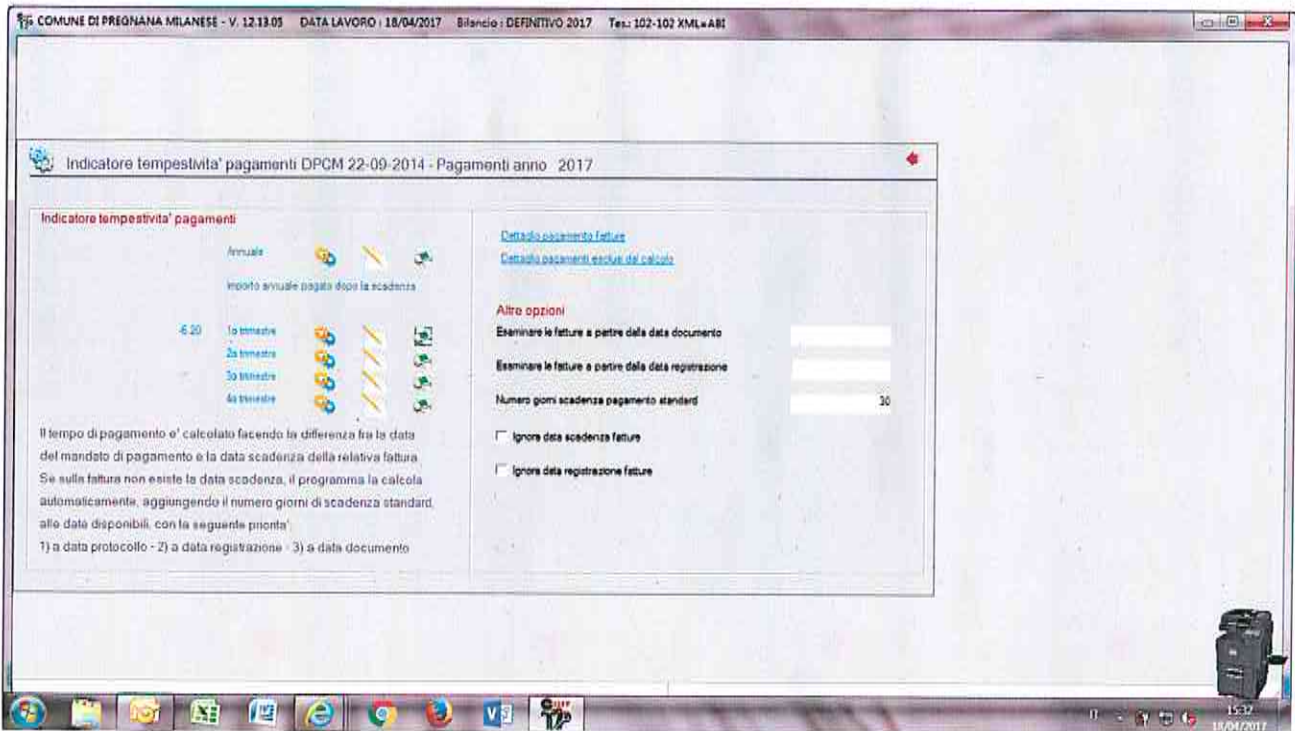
COMUNE DI PREGNANA MILANESE - V. 12.13.05 DATA LAVORO : 18/04/2017 Bilancio : DEFINITIVO 2017 Tes.: 102-102 XML+ABI

Indicatore tempestivita' pagamenti DPCM 22-09-2014 - Pagamenti anno 2017

Indicatore tempestivita' pagamenti

Annuale

Importo annuale pagato dopo la scadenza

-6.20 1o trimestre
2o trimestre
3o trimestre
4o trimestre

Il tempo di pagamento e' calcolato facendo la differenza fra la data del mandato di pagamento e la data scadenza della relativa fattura. Se sulla fattura non esiste la data scadenza, il programma la calcola automaticamente, aggiungendo il numero giorni di scadenza standard, alle date disponibili, con la seguente priorita':
1) a data protocollo - 2) a data registrazione - 3) a data documento

Dettaglio pagamento fatture
Dettaglio pagamenti esclusi dal calcolo

Altre opzioni
Esaminare le fatture a partire dalla data documento
Esaminare le fatture a partire dalla data registrazione
Numero giorni scadenza pagamento standard 30
Ignora data scadenza fatture
Ignora data registrazione fatture

15:32
18/04/2017